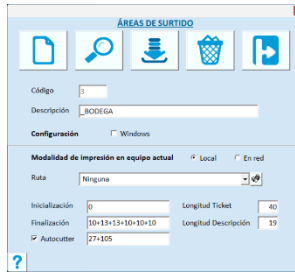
ÁREAS DE SURTIDO

Código 3

Descripción _BODEGA

Configuración
Windows

Modalidad de impresión en equipo actual
Local
En red

Ruta Ninguna

Inicialización 0
Longitud Ticket 40

Finalización 10+13+13+10+10+10
Longitud Descripción 19

Autocutter 27+105

?